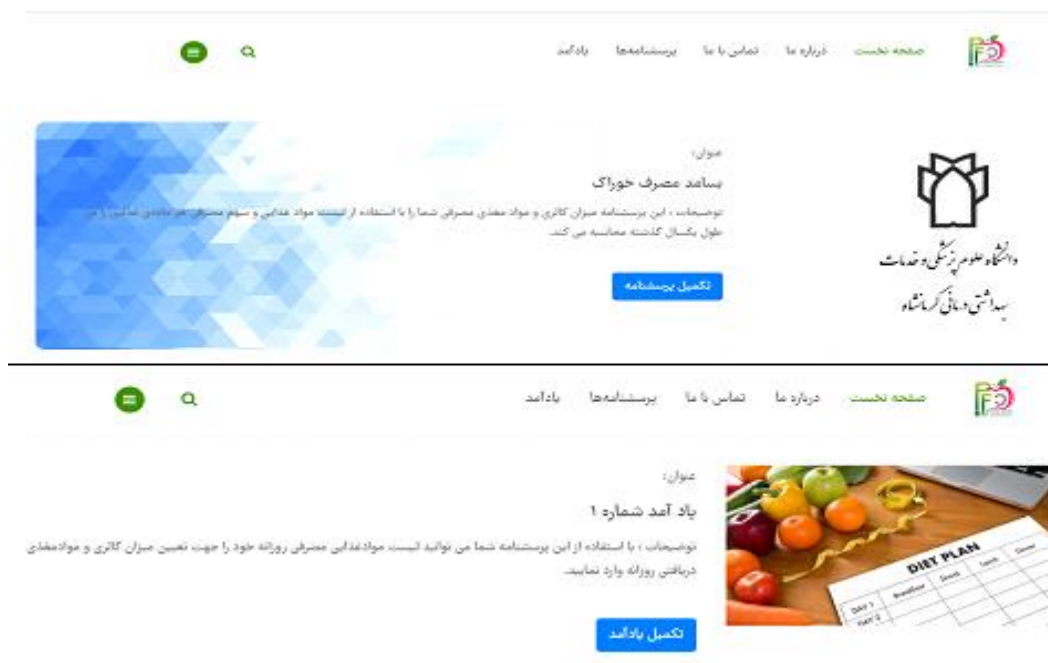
صفحه نخست درباره ما تماس با ما پرسشنامه‌ها یادآمد

عنوان:

بسامد مصرف خوراک

توضیحات : این پرسشنامه میزان کالری و مواد مغذی مصرفی شما را با استفاده از لیست مواد غذایی و سهم مصرفی هر ماده‌ی غذایی را در طول یکسال گذشته محاسبه می کند.

تکمیل پرسشنامه

دانشگاه علوم پزشکی و خدمات بهداشتی درمانی کرمانشاه

صفحه نخست درباره ما تماس با ما پرسشنامه‌ها یادآمد

عنوان:

یاد آمد شماره ۱

توضیحات : با استفاده از این پرسشنامه شما می توانید لیست موادغذایی مصرفی روزانه خود را جهت تعیین میزان کالری و موادمغذی دریافتی روزانه وارد نمایید.

تکمیل یادآمد

DIET PLAN
Breakfast Snack Lunch Dinner
DAY 1
DAY 2